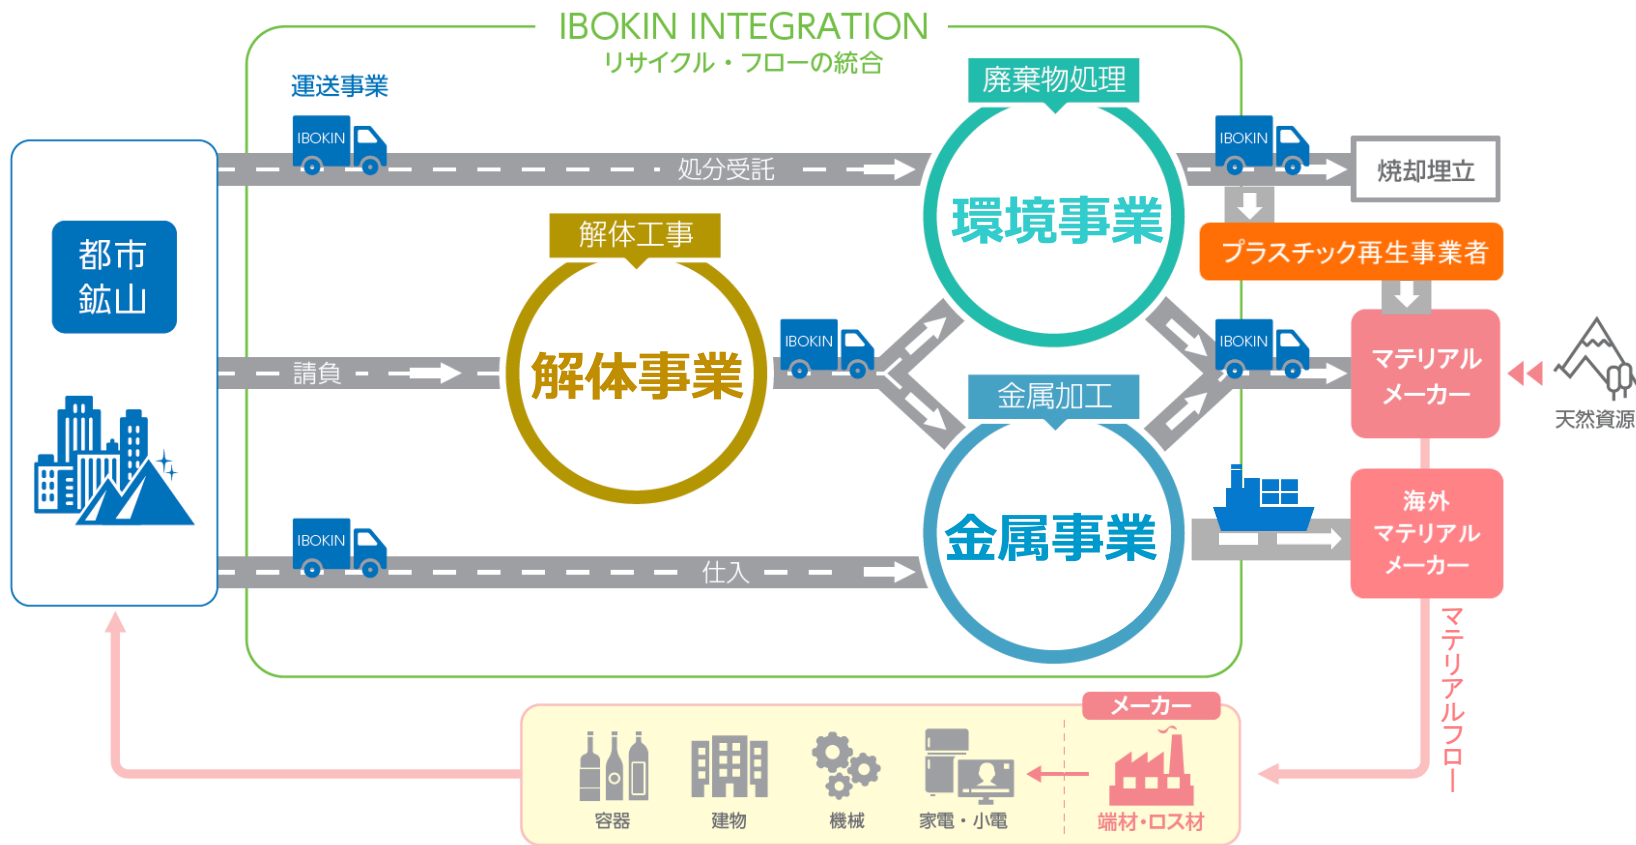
IBOKIN INTEGRATION
リサイクル・フローの統合

運送事業

IBOKIN

処分受託

廃棄物処理

環境事業

IBOKIN

焼却埋立

都市
鉱山

解体工事

解体事業

プラスチック再生事業者

IBOKIN

IBOKIN

マテリアル
メーカー

天然資源

請負

金属加工

IBOKIN

金属事業

海外
マテリアル
メーカー

仕入

マテリアルフロー

メーカー

容器

建物

機械

家電・小電

端材・ロス材